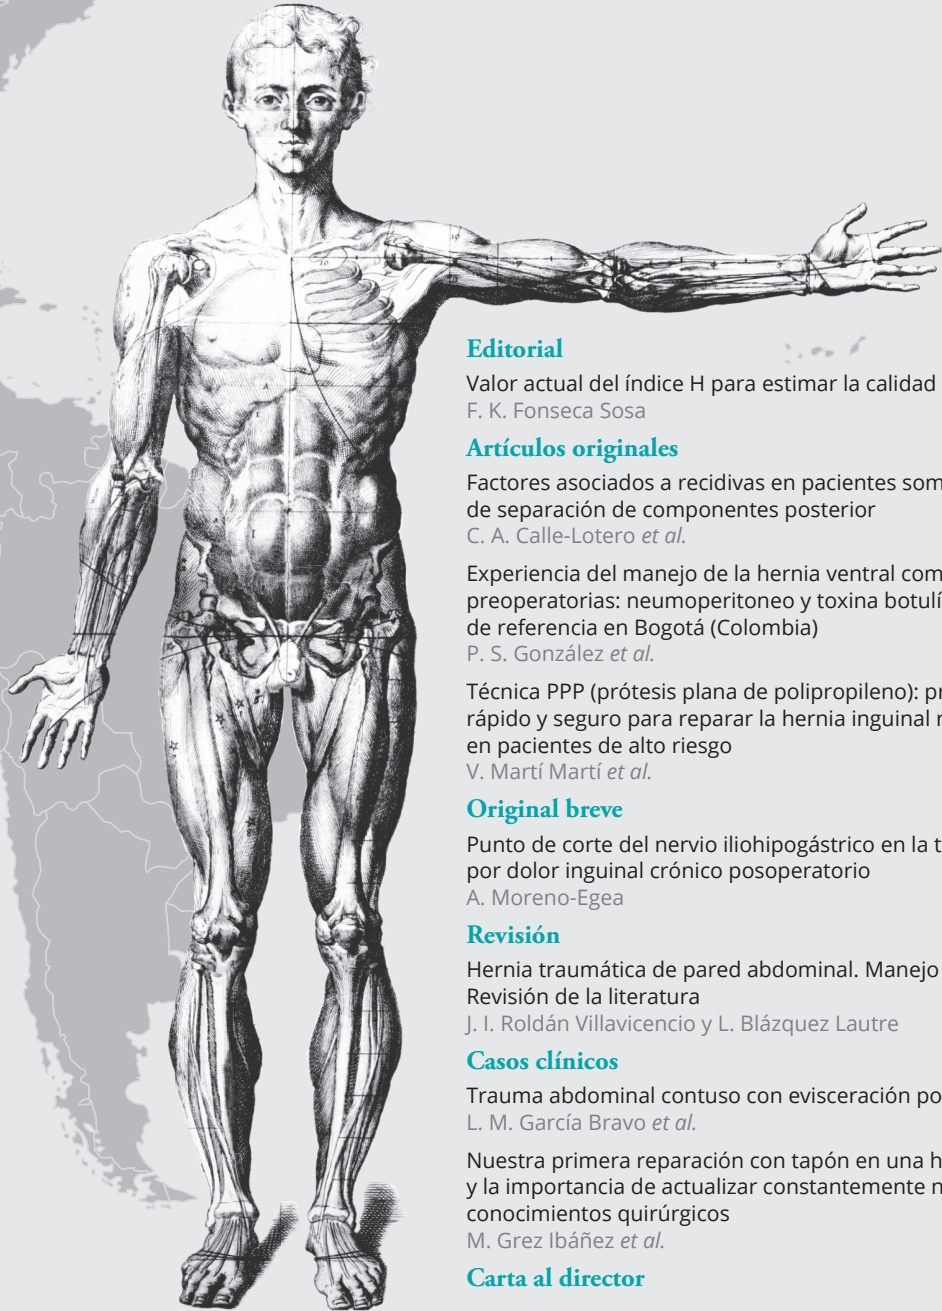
Editorial

Valor actual del índice H para estimar la calidad
F. K. Fonseca Sosa

Artículos originales

Factores asociados a recidivas en pacientes som
de separación de componentes posterior
C. A. Calle-Lotero et al.

Experiencia del manejo de la hernia ventral com
preoperatorias: neumoperitoneo y toxina botulí
de referencia en Bogotá (Colombia)
P. S. González et al.

Técnica PPP (prótesis plana de polipropileno): pr
rápido y seguro para reparar la hernia inguinal r
en pacientes de alto riesgo
V. Martí Martí et al.

Original breve

Punto de corte del nervio iliohipogástrico en la t
por dolor inguinal crónico posoperatorio
A. Moreno-Egea

Revisión

Hernia traumática de pared abdominal. Manejo
Revisión de la literatura
J. I. Roldán Villavicencio y L. Blázquez Lautre

Casos clínicos

Trauma abdominal contuso con evisceración po
L. M. García Bravo et al.

Nuestra primera reparación con tapón en una h
y la importancia de actualizar constantemente n
conocimientos quirúrgicos
M. Grez Ibáñez et al.

Carta al director